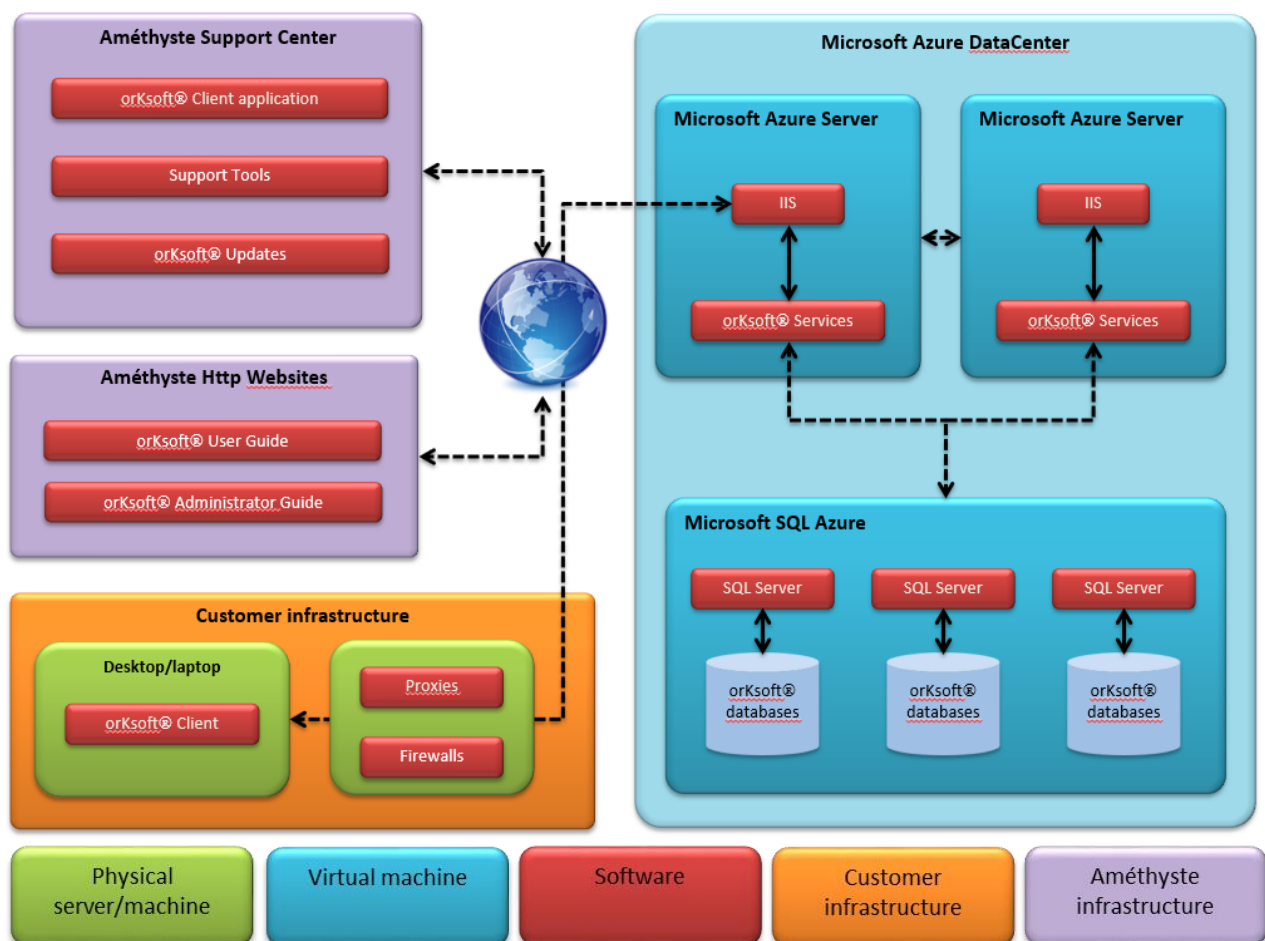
Améthyste Support Center

orKsoft® Client application

Support Tools

orKsoft® Updates

Améthyste Http Websites

orKsoft® User Guide

orKsoft® Administrator Guide

Customer infrastructure

Desktop/laptop

orKsoft® Client

Proxies

Firewalls

Microsoft Azure DataCenter

Microsoft Azure Server

IIS

orKsoft® Services

Microsoft Azure Server

IIS

orKsoft® Services

Microsoft SQL Azure

SQL Server

orKsoft® databases

SQL Server

orKsoft® databases

SQL Server

orKsoft® databases

Physical server/machine

Virtual machine

Software

Customer infrastructure

Améthyste infrastructure